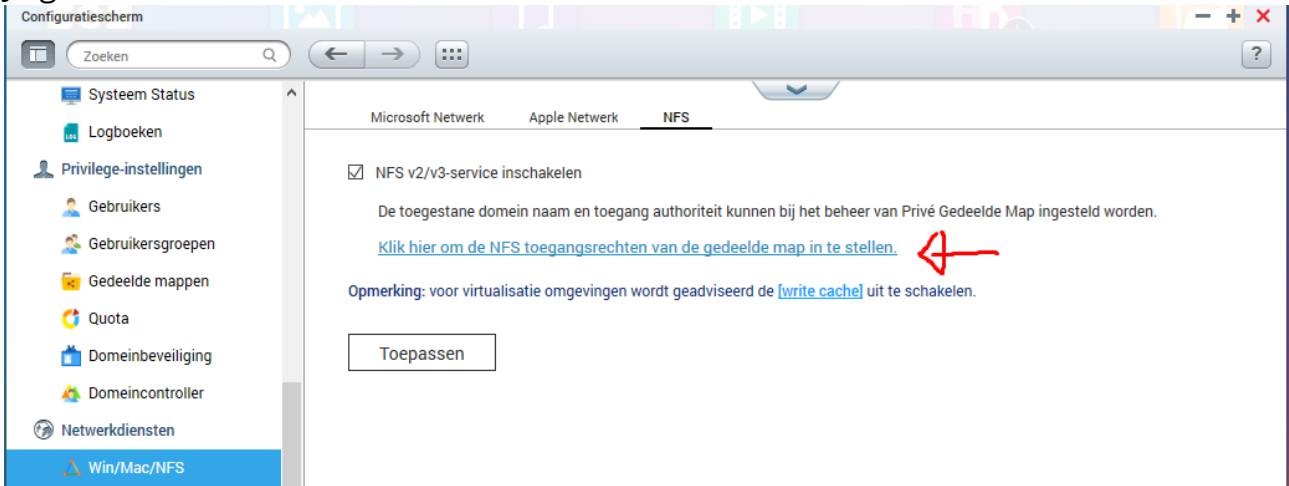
Configuratiescherm

Zoeken

?

Systeem Status
Logboeken
Privilege-instellingen
Gebruikers
Gebruikersgroepen
Gedeelde mappen
Quota
Domeinbeveiliging
Domeincontroller
Netwerkdiensten
Win/Mac/NFS

Microsoft Netwerk | Apple Netwerk | NFS

☑ NFS v2/v3-service inschakelen

De toegestane domein naam en toegang authoriteit kunnen bij het beheer van Privé Gedeelde Map ingesteld worden.

Klik hier om de NFS toegangsrechten van de gedeelde map in te stellen.

Opmerking: voor virtualisatie omgevingen wordt geadviseerd de [write cache] uit te schakelen.

Toepassen